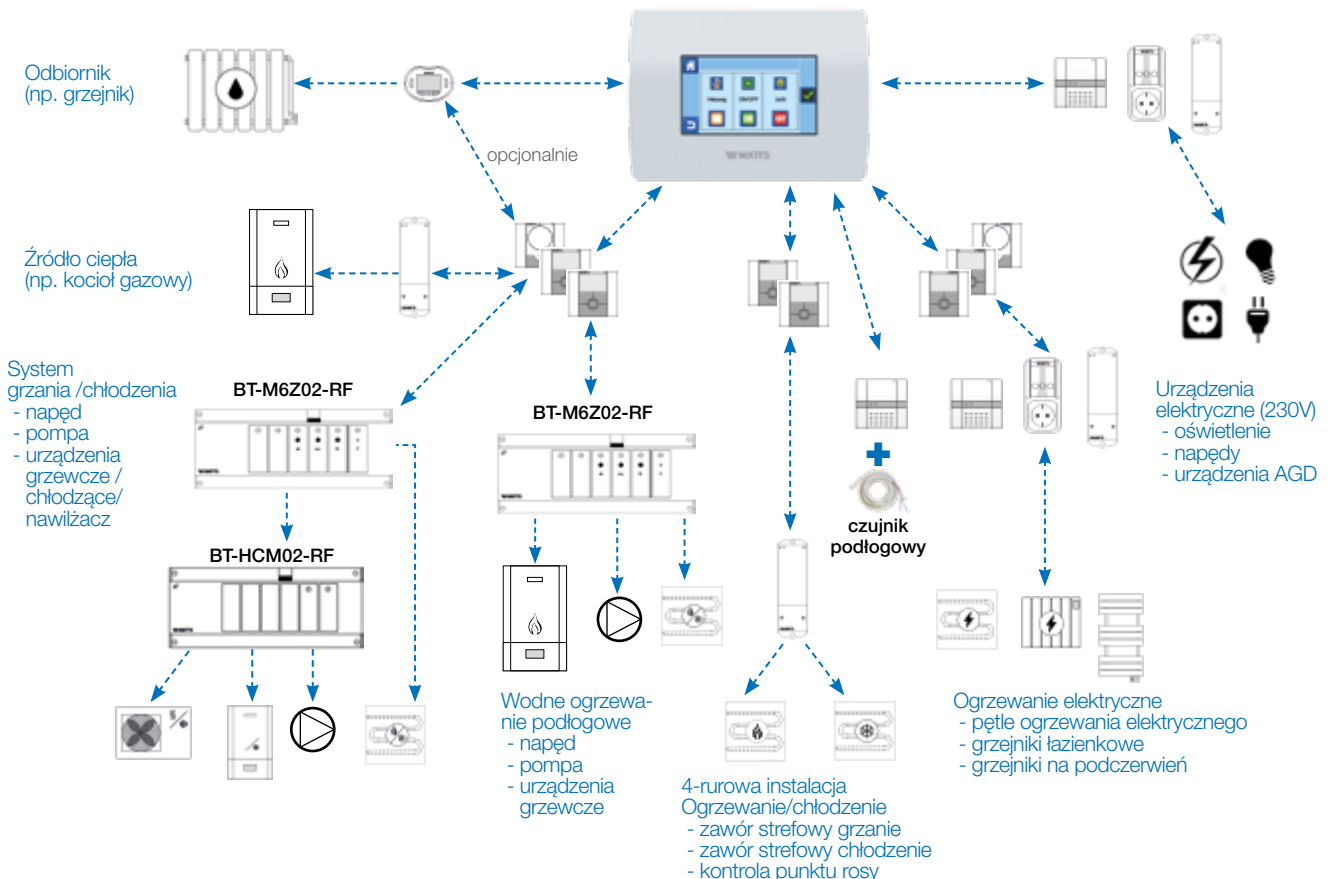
Odbiornik
(np. grzejnik)

opcjonalnie

Źródło ciepła
(np. kocioł gazowy)

System
grzania /chłodzenia
- napęd
- pompa
- urządzenia grzewcze / chłodzące/ nawilżacz

BT-M6Z02-RF

BT-HCM02-RF

BT-M6Z02-RF

Wodne ogrzewanie podłogowe
- napęd
- pompa
- urządzenia grzewcze

4-rurowa instalacja
Ogrzewanie/chłodzenie
- zawór strefowy grzanie
- zawór strefowy chłodzenie
- kontrola punktu rosy

czujnik podłogowy

Urządzenia elektryczne (230V)
- oświetlenie
- napędy
- urządzenia AGD

Ogrzewanie elektryczne
- pętle ogrzewania elektrycznego
- grzejniki łazienkowe
- grzejniki na podczerwień